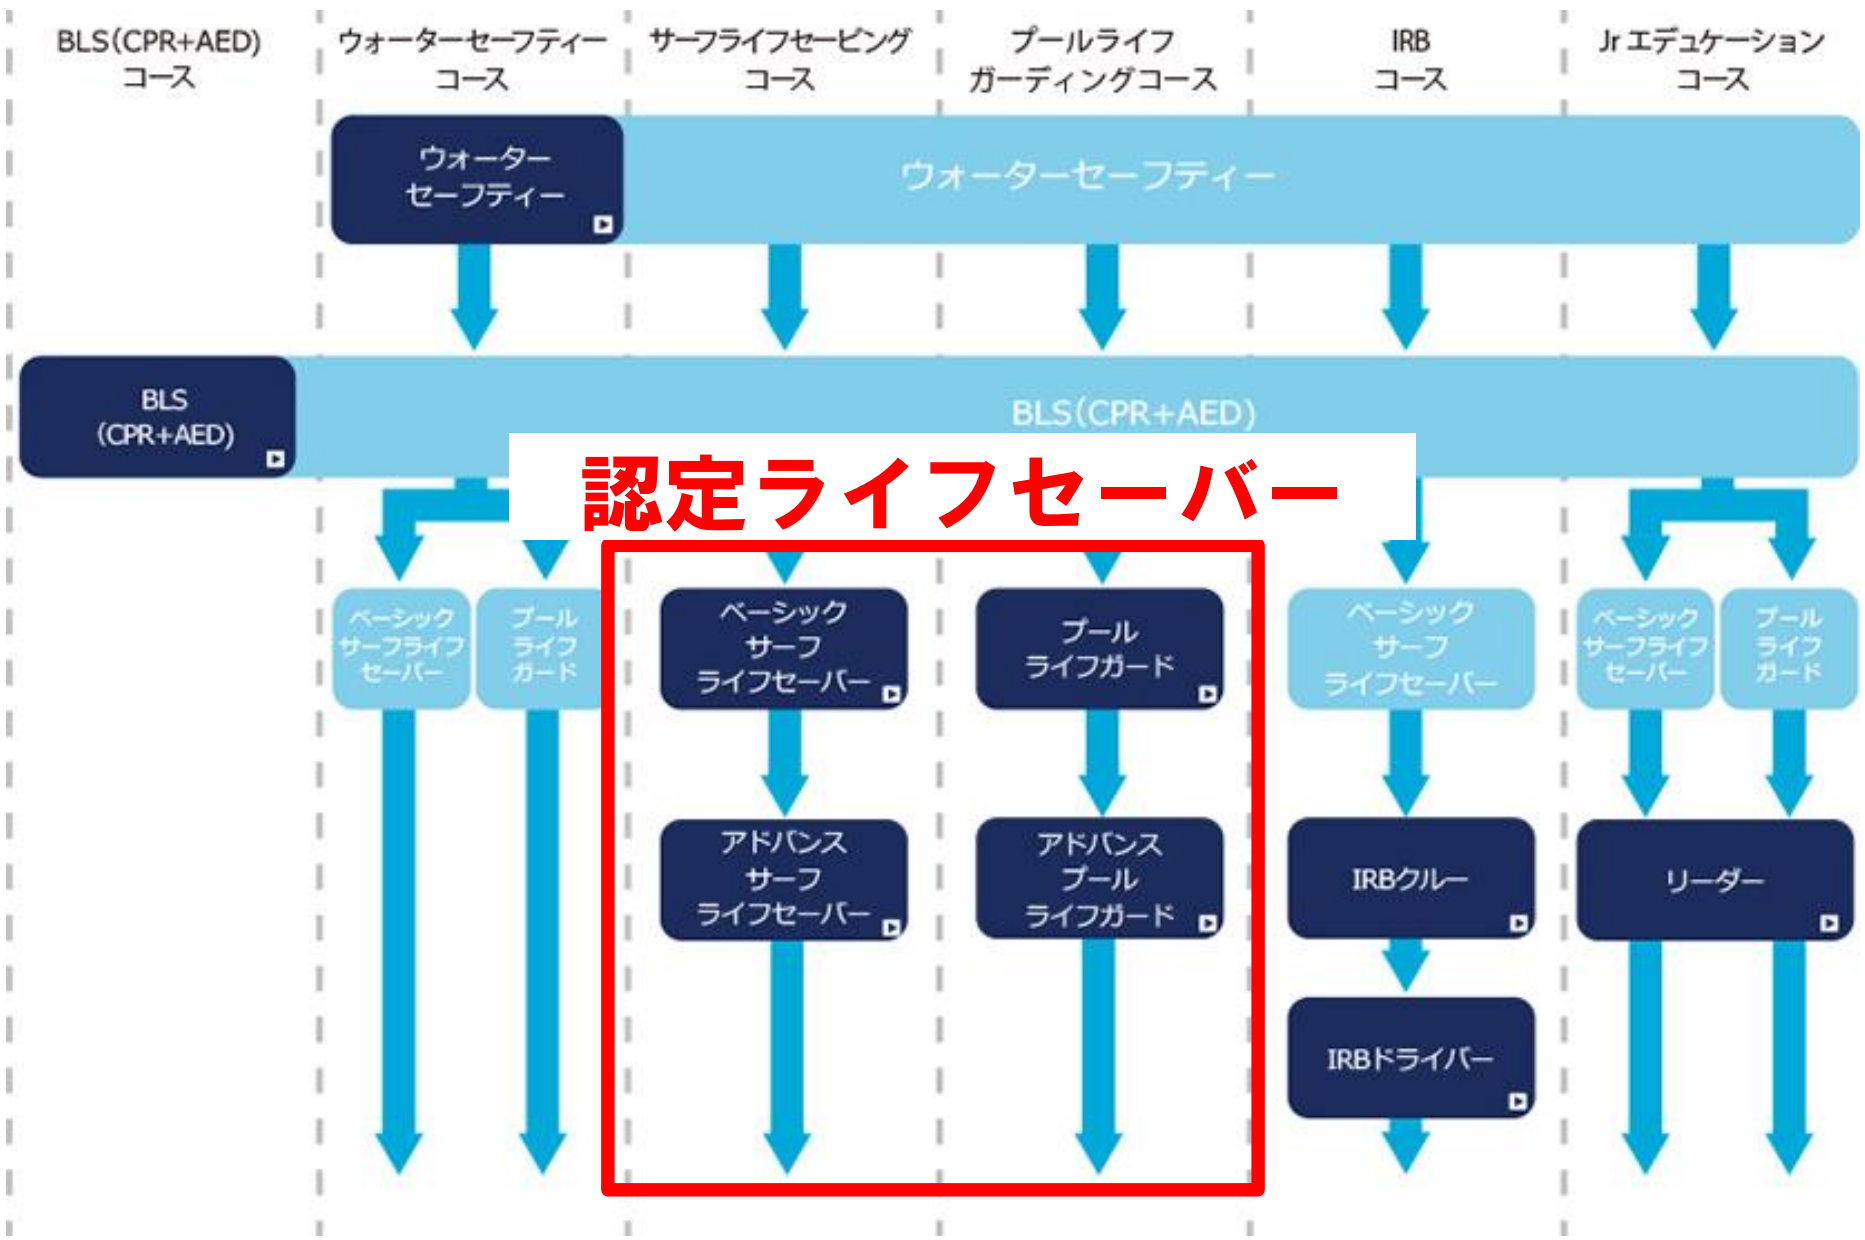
BLS(CPR+AED) コース

ウォーターセーフティー コース

サーフライフセービング コース

プールライフ ガーディングコース

IRB コース

Jr エデュケーション コース

ウォーター セーフティー

ウォーターセーフティー

BLS (CPR+AED)

BLS(CPR+AED)

認定ライフセーバー

ベーシック サーフライフ セーバー

プール ライフ ガード

ベーシック サーフ ライフセーバー

プール ライフガード

ベーシック サーフ ライフセーバー

ベーシック サーフライフ セーバー

プール ライフ ガード

アドバンス サーフ ライフセーバー

アドバンス プール ライフガード

IRBクルー

リーダー

IRBドライバー